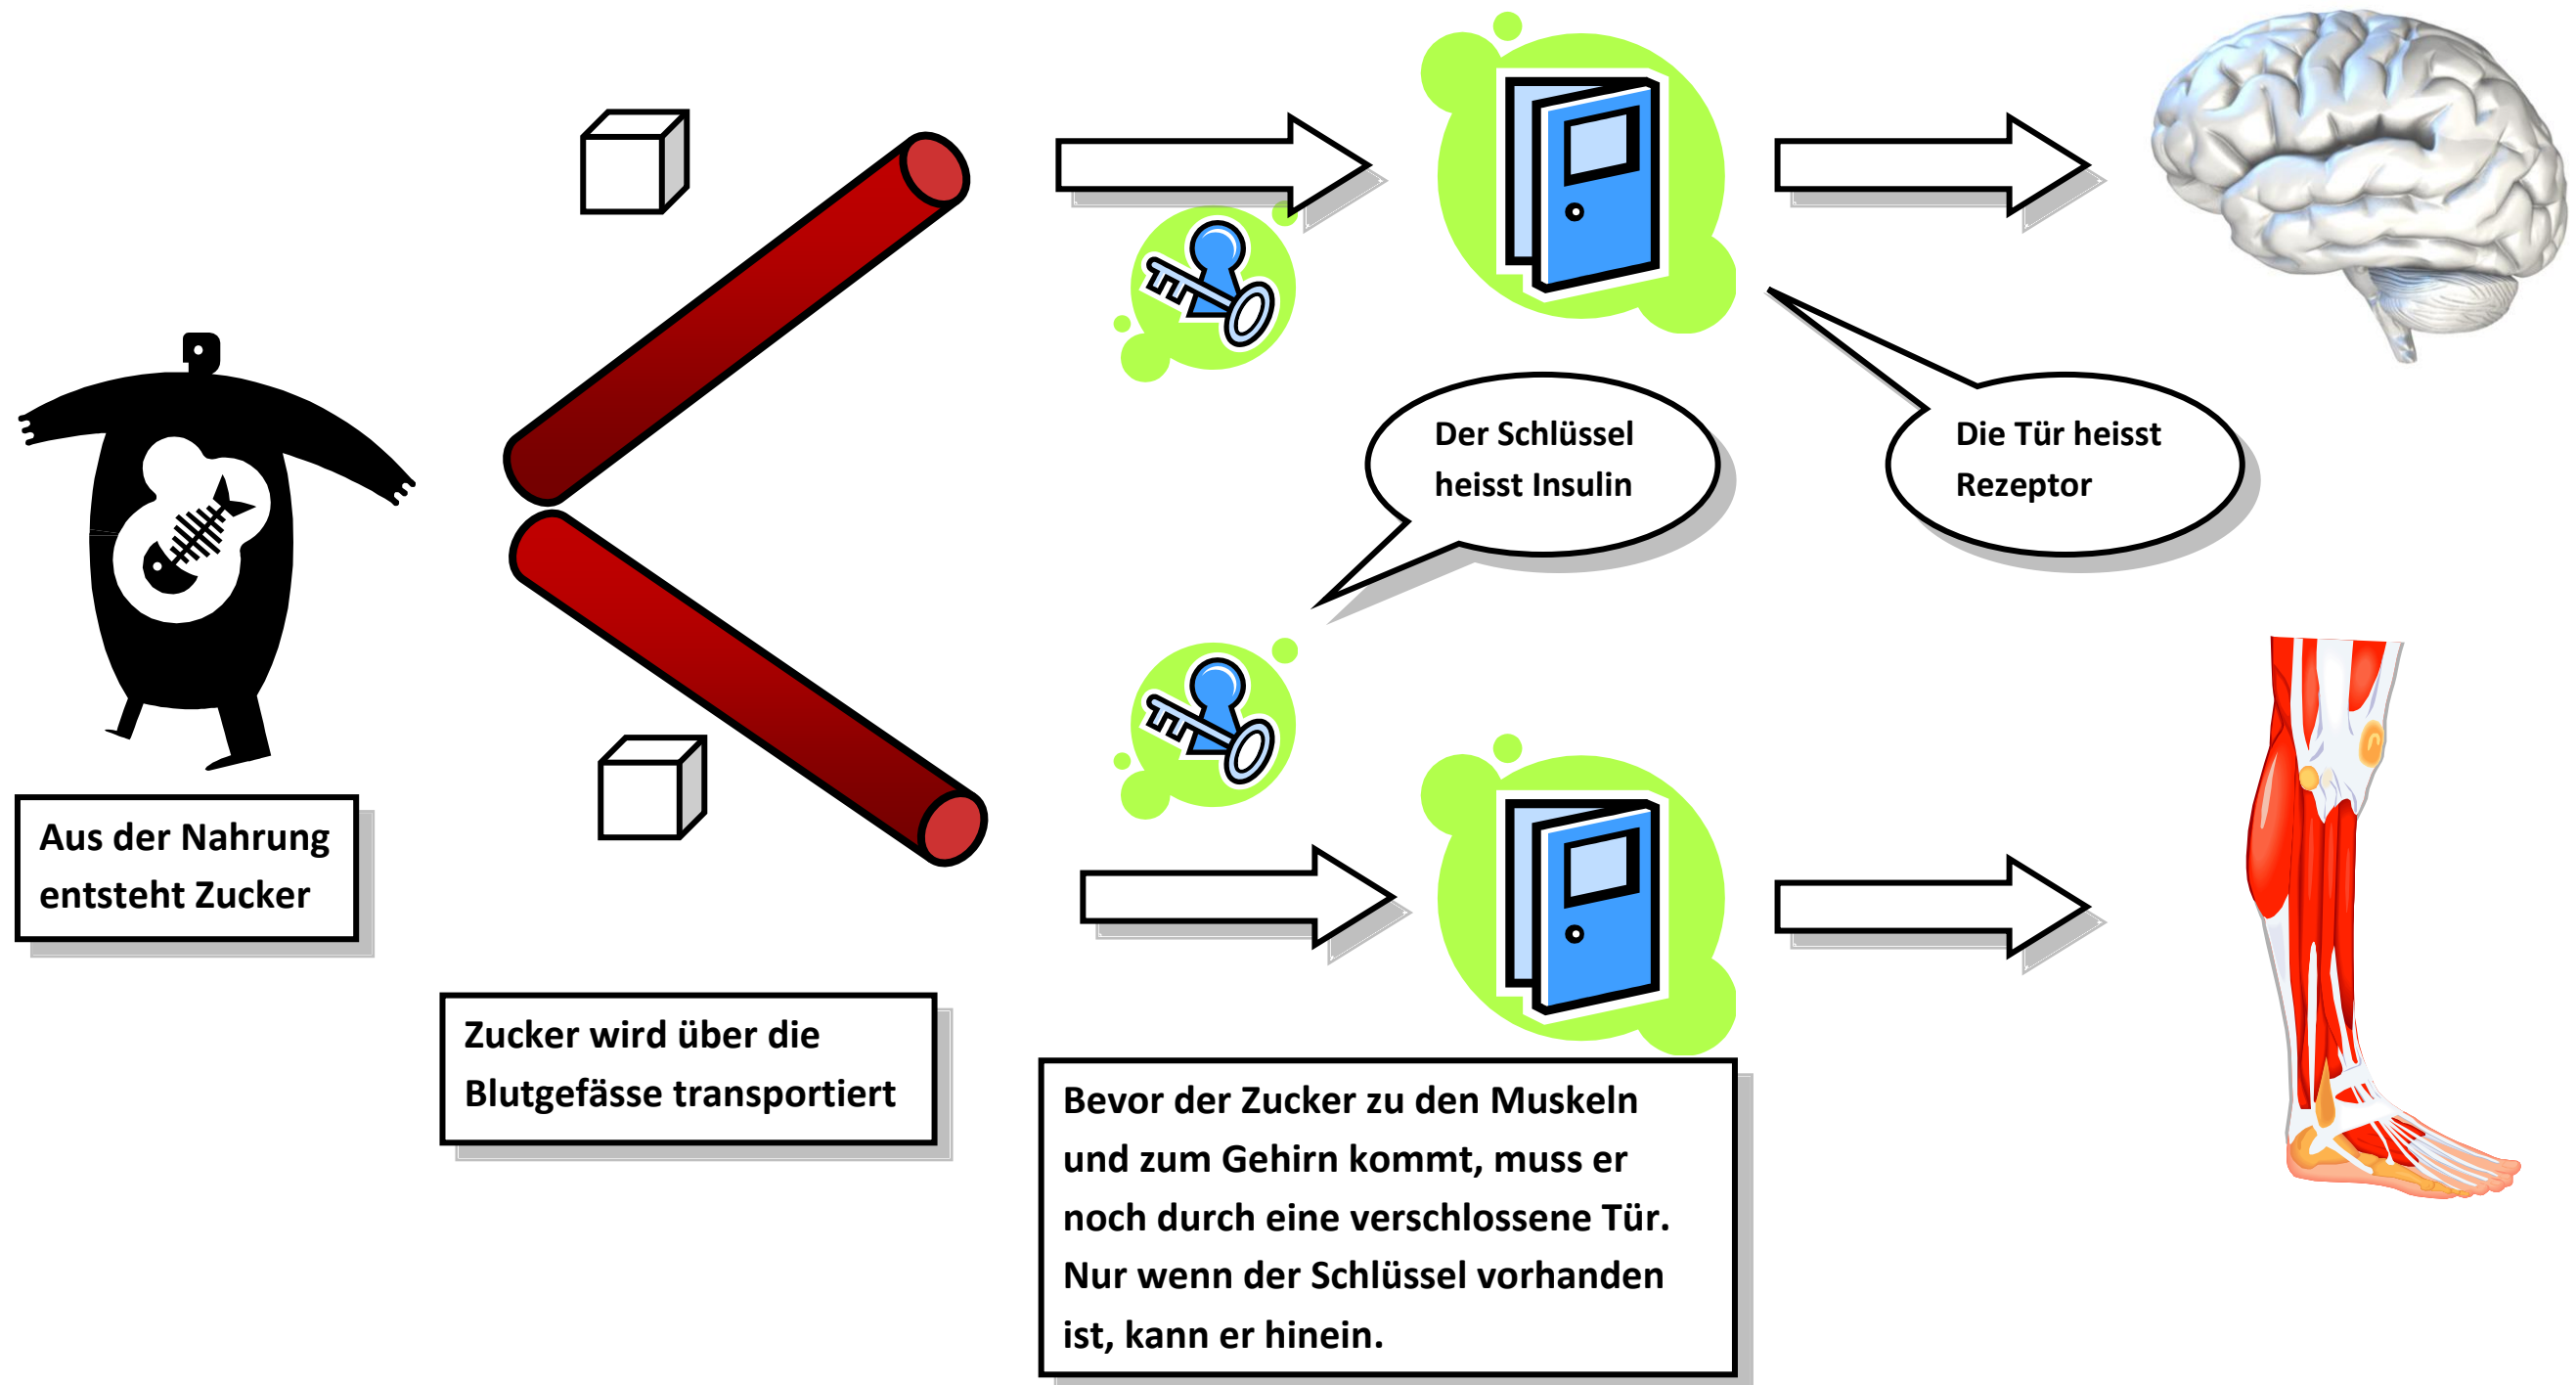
Der Schlüssel heisst Insulin

Die Tür heisst Rezeptor

Aus der Nahrung entsteht Zucker

Zucker wird über die Blutgefässe transportiert

Bevor der Zucker zu den Muskeln und zum Gehirn kommt, muss er noch durch eine verschlossene Tür. Nur wenn der Schlüssel vorhanden ist, kann er hinein.